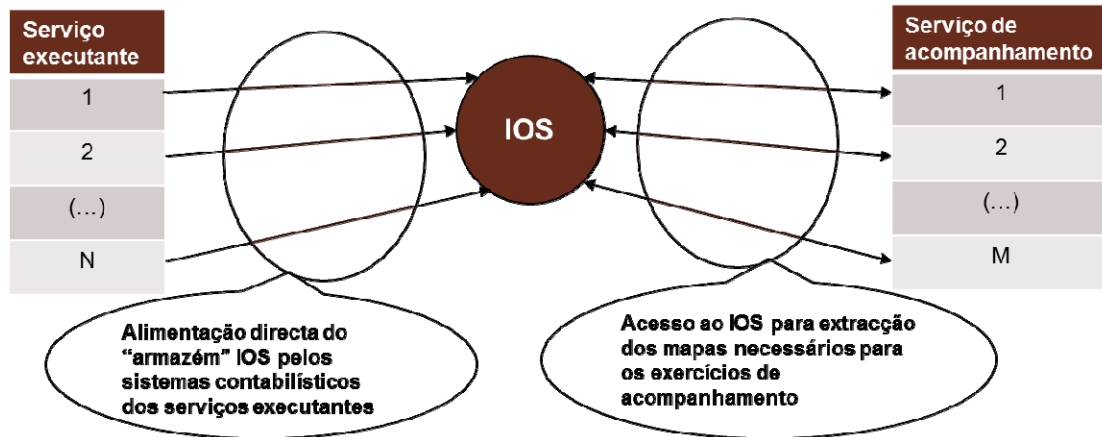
Serviço executante

1

2

(...)

N

IOS

Serviço de acompanhamento

1

2

(...)

M

Alimentação directa do "armazém" IOS pelos sistemas contabilísticos dos serviços executantes

Acesso ao IOS para extracção dos mapas necessários para os exercícios de acompanhamento